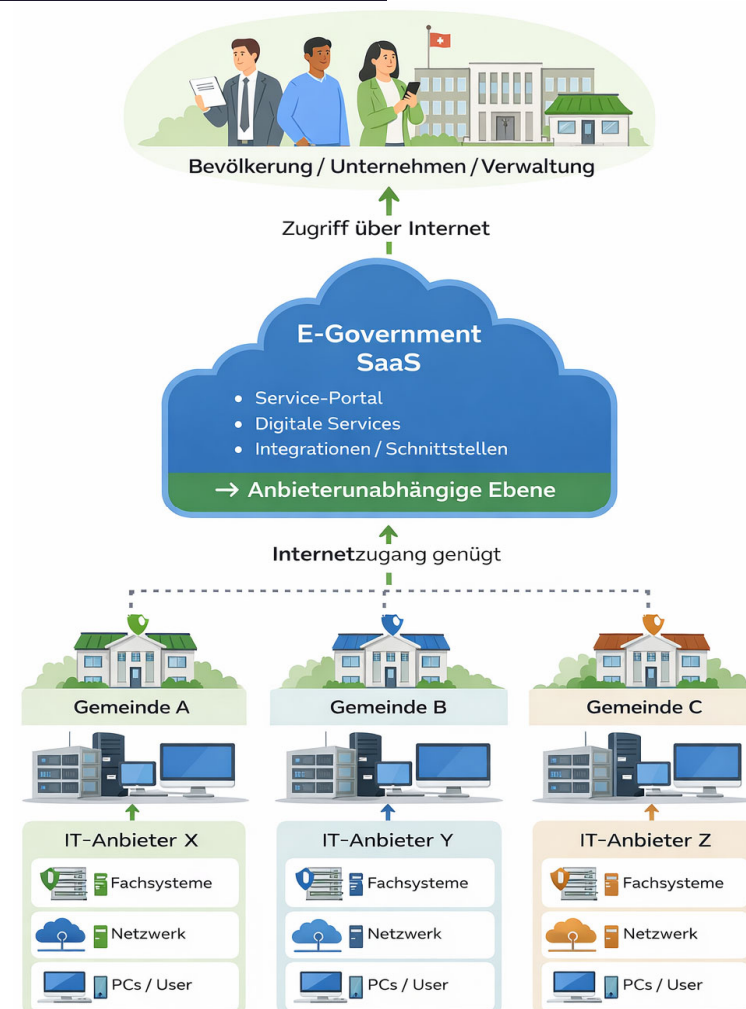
Bevölkerung / Unternehmen / Verwaltung

Zugriff über Internet

E-Government SaaS

• Service-Portal
• Digitale Services
• Integrationen / Schnittstellen

→ Anbieterunabhängige Ebene

Internetzugang genügt

Gemeinde A

Gemeinde B

Gemeinde C

IT-Anbieter X

Fachsysteme

Netzwerk

PCs / User

IT-Anbieter Y

Fachsysteme

Netzwerk

PCs / User

IT-Anbieter Z

Fachsysteme

Netzwerk

PCs / User